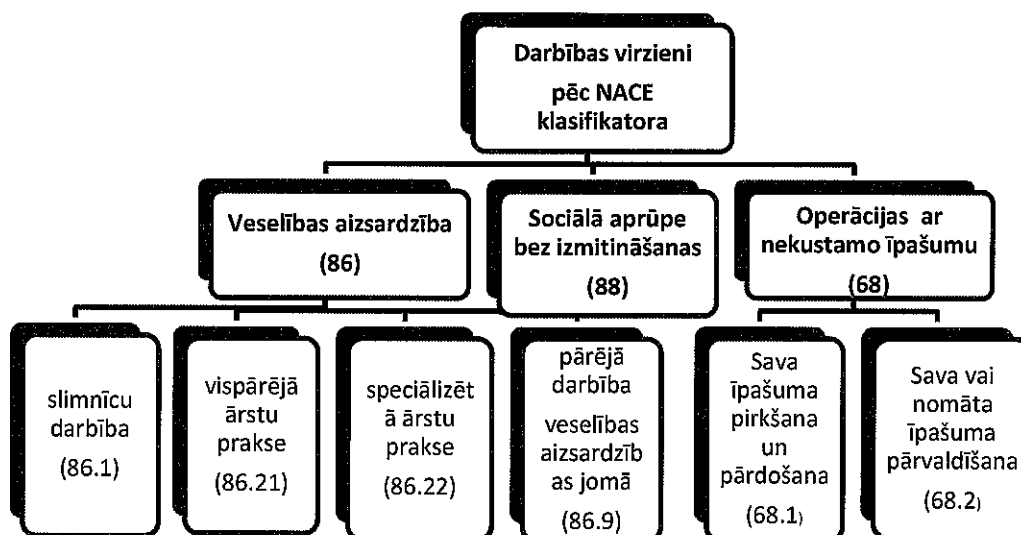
Darbības virzieni pēc NACE klasifikatora

Veselības aizsardzība (86)

Sociālā aprūpe bez izmitināšanas (88)

Operācijas ar nekustamo īpašumu (68)

slimnīcu darbība (86.1)

vispārējā ārstu prakse (86.21)

specializētā ārstu prakse (86.22)

pārējā darbība veselības aizsardzības jomā (86.9)

Sava īpašuma pirkšana un pārdošana (68.1)

Sava vai nomāta īpašuma pārvaldīšana (68.2)